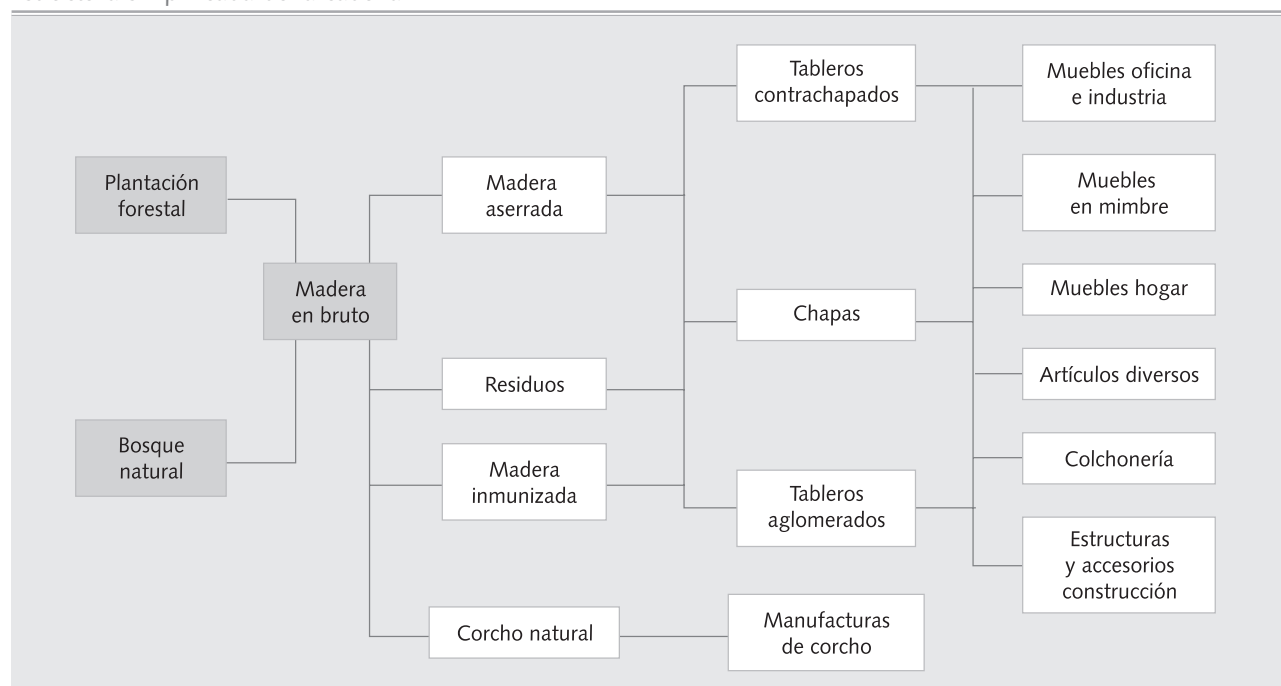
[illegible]

Plantación forestal

Bosque natural

Madera en bruto

Madera aserrada

Residuos

Madera inmunizada

Corcho natural

Tableros contrachapados

Chapas

Tableros aglomerados

Manufacturas de corcho

Muebles oficina e industria

Muebles en mimbre

Muebles hogar

Artículos diversos

Colchonería

Estructuras y accesorios construcción